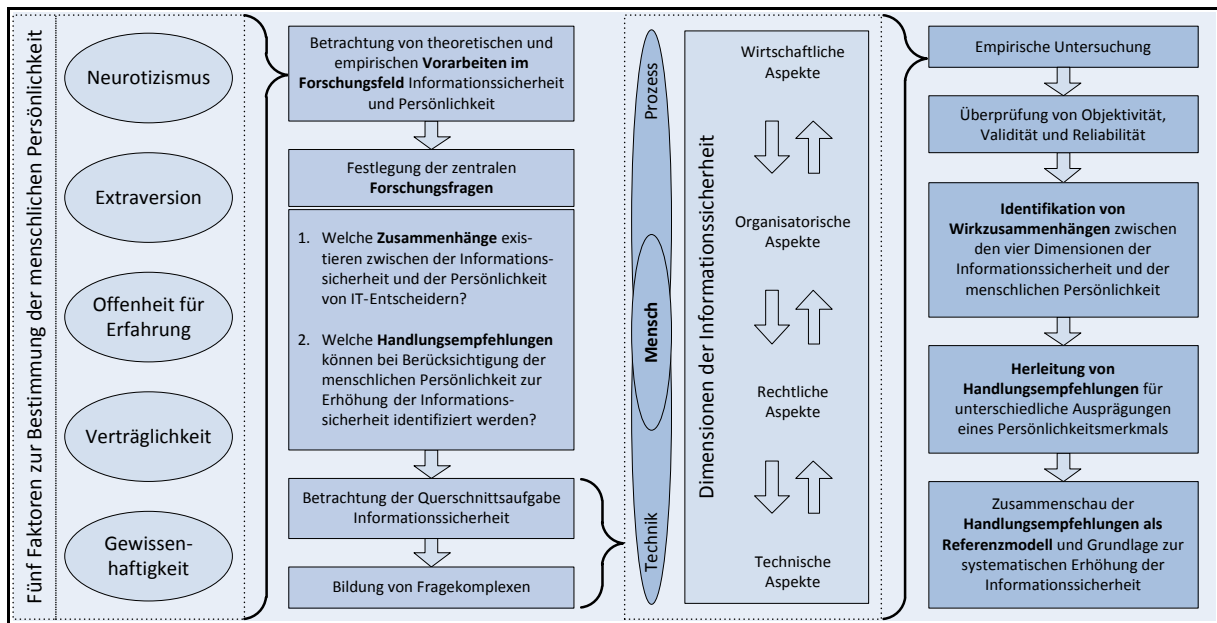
Fünf Faktoren zur Bestimmung der menschlichen Persönlichkeit

Neurotizismus

Extraversion

Offenheit für Erfahrung

Verträglichkeit

Gewissenhaftigkeit

Betrachtung von theoretischen und empirischen **Vorarbeiten im Forschungsfeld** Informationssicherheit und Persönlichkeit

Festlegung der zentralen **Forschungsfragen**

1. Welche **Zusammenhänge** existieren zwischen der Informationssicherheit und der Persönlichkeit von IT-Entscheidern?

2. Welche **Handlungsempfehlungen** können bei Berücksichtigung der menschlichen Persönlichkeit zur Erhöhung der Informationssicherheit identifiziert werden?

Betrachtung der Querschnittsaufgabe Informationssicherheit

Bildung von Fragekomplexen

Prozess

**Mensch**

Technik

Dimensionen der Informationssicherheit

Wirtschaftliche Aspekte

Organisatorische Aspekte

Rechtliche Aspekte

Technische Aspekte

Empirische Untersuchung

Überprüfung von Objektivität, Validität und Reliabilität

**Identifikation von Wirkzusammenhängen** zwischen den vier Dimensionen der Informationssicherheit und der menschlichen Persönlichkeit

**Herleitung von Handlungsempfehlungen** für unterschiedliche Ausprägungen eines Persönlichkeitsmerkmals

Zusammenschau der **Handlungsempfehlungen als Referenzmodell** und Grundlage zur systematischen Erhöhung der Informationssicherheit